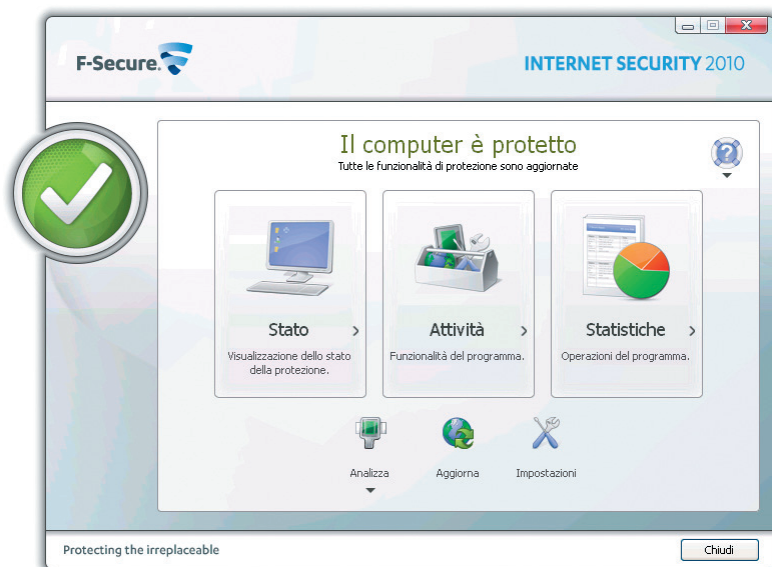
F-Secure.

INTERNET SECURITY 2010

Il computer è protetto

Tutte le funzionalità di protezione sono aggiornate

Stato ›

Visualizzazione dello stato della protezione.

Attività ›

Funzionalità del programma.

Statistiche ›

Operazioni del programma.

Analizza

Aggiorna

Impostazioni

Protecting the irreplaceable

Chiudi